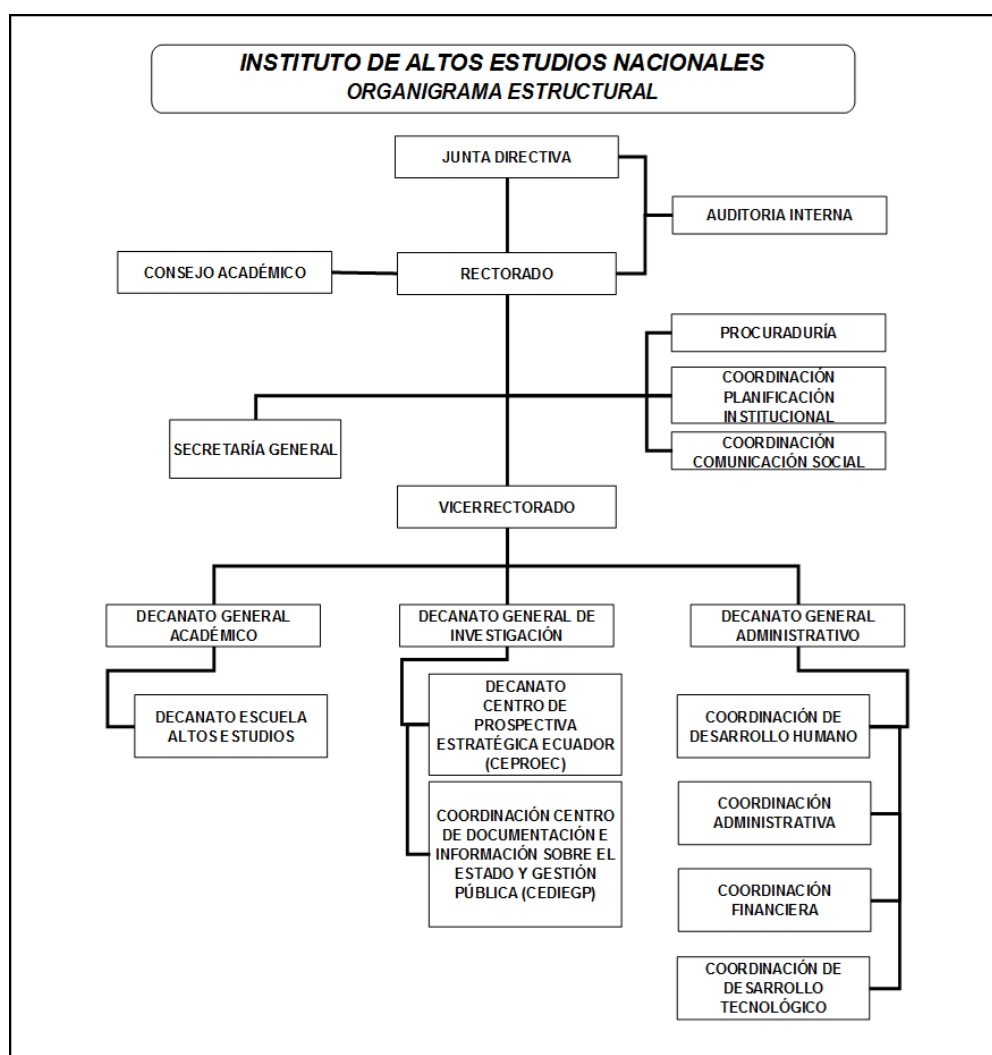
INSTITUTO DE ALTOS ESTUDIOS NACIONALES
ORGANIGRAMA ESTRUCTURAL

JUNTA DIRECTIVA

AUDITORIA INTERNA

CONSEJO ACADÉMICO

RECTORADO

PROCURADURÍA

COORDINACIÓN PLANIFICACIÓN INSTITUCIONAL

SECRETARÍA GENERAL

COORDINACIÓN COMUNICACIÓN SOCIAL

VICERRECTORADO

DECANATO GENERAL ACADÉMICO

DECANATO GENERAL DE INVESTIGACIÓN

DECANATO GENERAL ADMINISTRATIVO

DECANATO ESCUELA ALTOS ESTUDIOS

DECANATO CENTRO DE PROSPECTIVA ESTRATÉGICA ECUADOR (CEPROEC)

COORDINACIÓN CENTRO DE DOCUMENTACIÓN E INFORMACIÓN SOBRE EL ESTADO Y GESTIÓN PÚBLICA (CEDIEGP)

COORDINACIÓN DE DESARROLLO HUMANO

COORDINACIÓN ADMINISTRATIVA

COORDINACIÓN FINANCIERA

COORDINACIÓN DE DESARROLLO TECNOLÓGICO